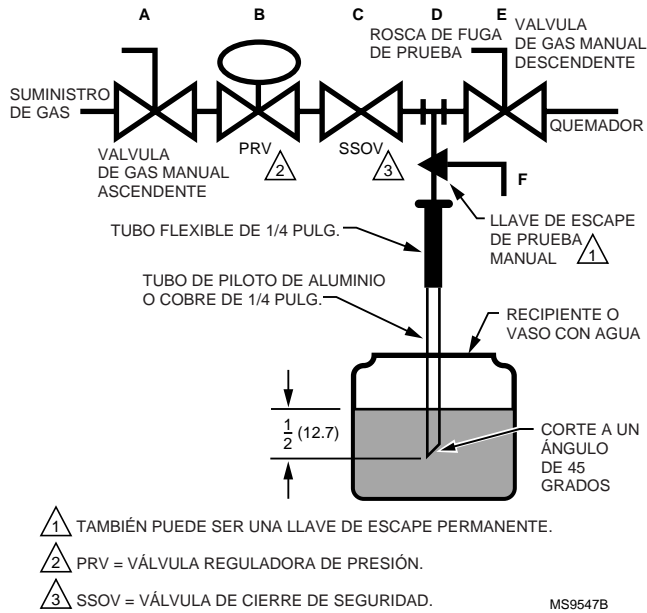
A B C D E

ROSCA DE FUGA DE PRUEBA

VALVULA DE GAS MANUAL DESCENDENTE

SUMINISTRO DE GAS

QUEMADOR

VALVULA DE GAS MANUAL ASCENDENTE

PRV 2

SSOV 3

F

TUBO FLEXIBLE DE 1/4 PULG.

LLAVE DE ESCAPE DE PRUEBA MANUAL 1

TUBO DE PILOTO DE ALUMINIO O COBRE DE 1/4 PULG.

RECIPIENTE O VASO CON AGUA

$\frac{1}{2}$ (12.7)

CORTE A UN ÁNGULO DE 45 GRADOS

1 TAMBIÉN PUEDE SER UNA LLAVE DE ESCAPE PERMANENTE.

2 PRV = VÁLVULA REGULADORA DE PRESIÓN.

3 SSOV = VÁLVULA DE CIERRE DE SEGURIDAD.

MS9547B